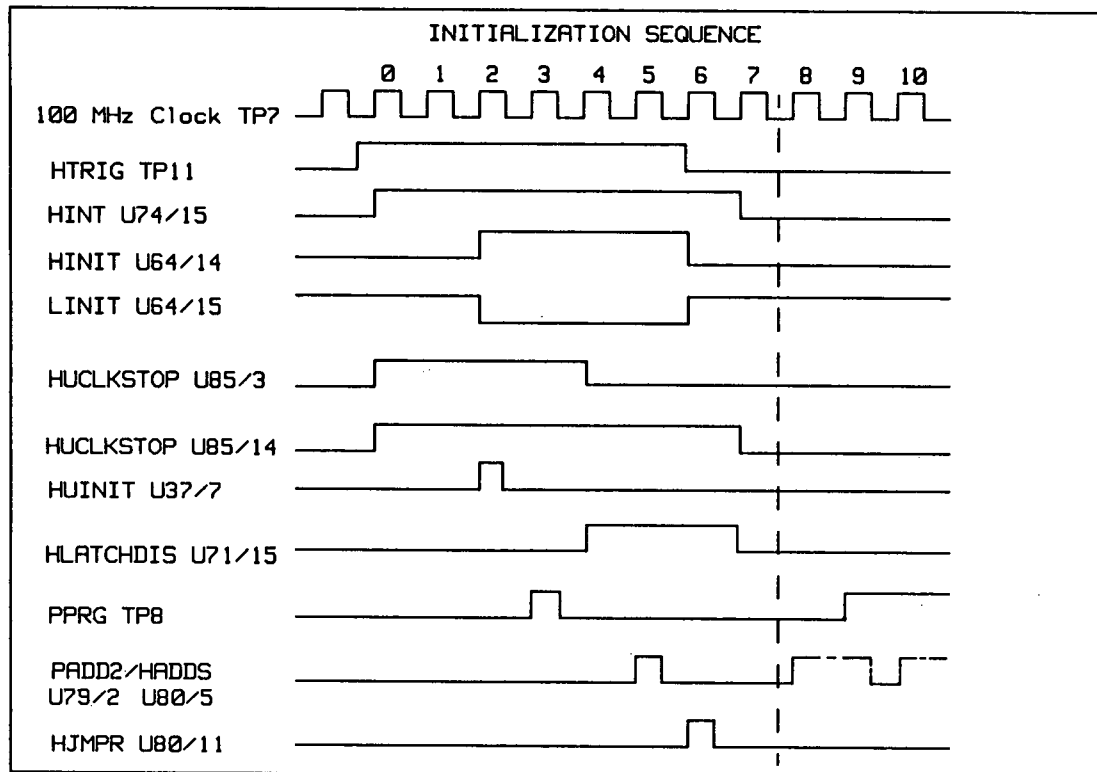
INITIALIZATION SEQUENCE

0 1 2 3 4 5 6 7 8 9 10

100 MHz Clock TP7

HTRIG TP11

HINT U74/15

HINIT U64/14

LINIT U64/15

HUCLKSTOP U85/3

HUCLKSTOP U85/14

HUINIT U37/7

HLATCHDIS U71/15

PPRG TP8

PADD2/HADDS
U79/2 U80/5

HJMPR U80/11